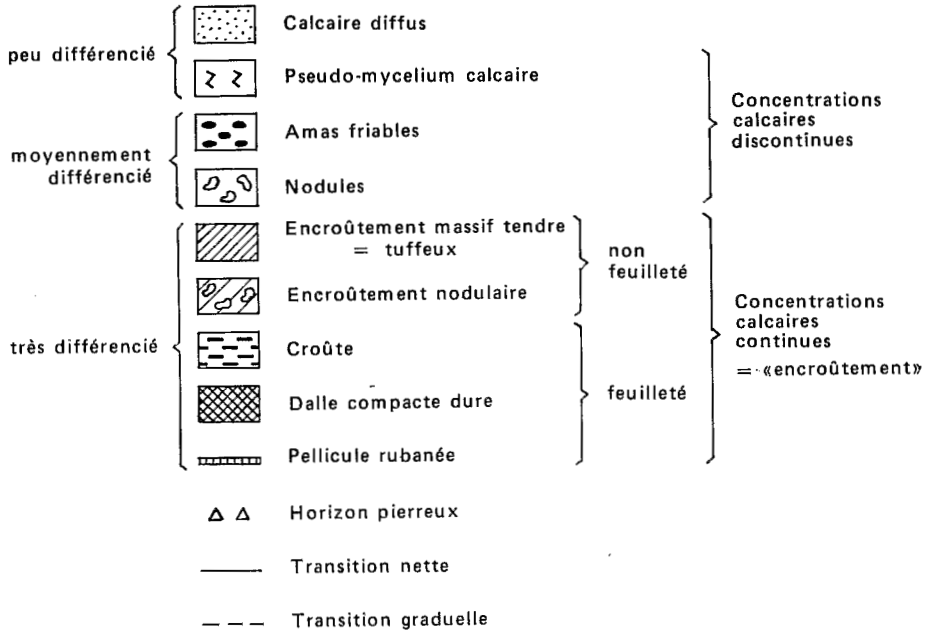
peu différencié

Calcaire diffus

Pseudo-mycelium calcaire

moyennement différencié

Amas friables

Nodules

Concentrations calcaires discontinues

très différencié

Encroûtement massif tendre = tuffeux

Encroûtement nodulaire

non feuilleté

Croûte

Dalle compacte dure

Pellicule rubanée

feuilleté

Concentrations calcaires continues = «encroûtement»

Δ Δ Horizon pierreux

Transition nette

Transition graduelle